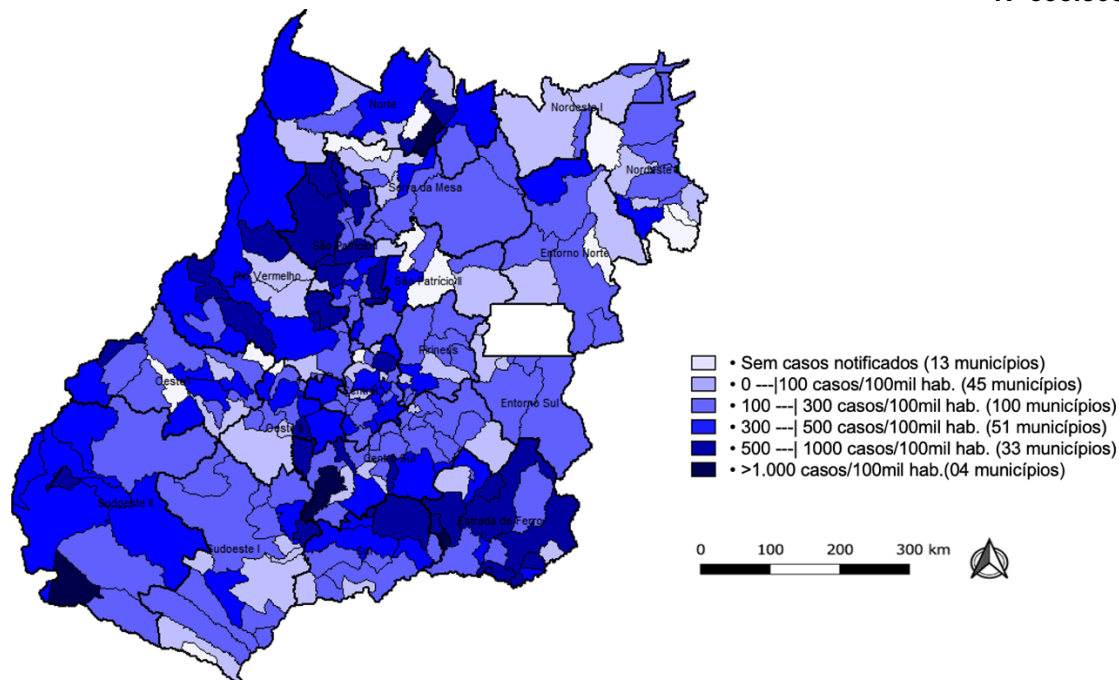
Norte
Nordeste I
Nordeste II
Serra da Mesa
São Patrício I
Rio Vermelho
São Patrício II
Entorno Norte
Pirineus
Oeste II
Oeste I
Entorno Sul
Centro Sul
Sudoeste II
Sudoeste I
Estrada de Ferro
Sul

• Sem casos notificados (13 municípios)
• 0 ---|100 casos/100mil hab. (45 municípios)
• 100 ---| 300 casos/100mil hab. (100 municípios)
• 300 ---| 500 casos/100mil hab. (51 municípios)
• 500 ---| 1000 casos/100mil hab. (33 municípios)
• >1.000 casos/100mil hab.(04 municípios)

0 100 200 300 km